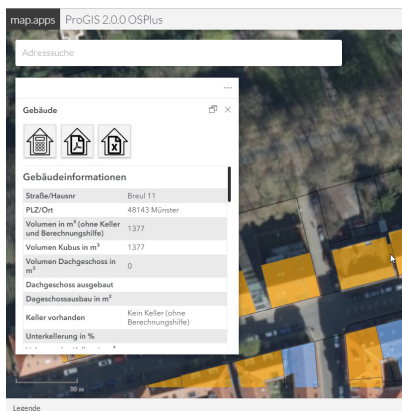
map.apps ProGIS 2.0.0 OSPlus

Adresssuche

...

Gebäude

Gebäudeinformationen

| | |
|---|---|
| Straße/Hausnr | Breul 11 |
| PLZ/Ort | 48143 Münster |
| Volumen in m³ (ohne Keller und Berechnungshilfe) | 1377 |
| Volumen Kubus in m³ | 1377 |
| Volumen Dachgeschoss in m³ | 0 |
| Dachgeschoss ausgebaut | |
| Dageschossausbau in m² | |
| Keller vorhanden | Kein Keller (ohne Berechnungshilfe) |
| Unterkellerung in % | |

30 m

Legende